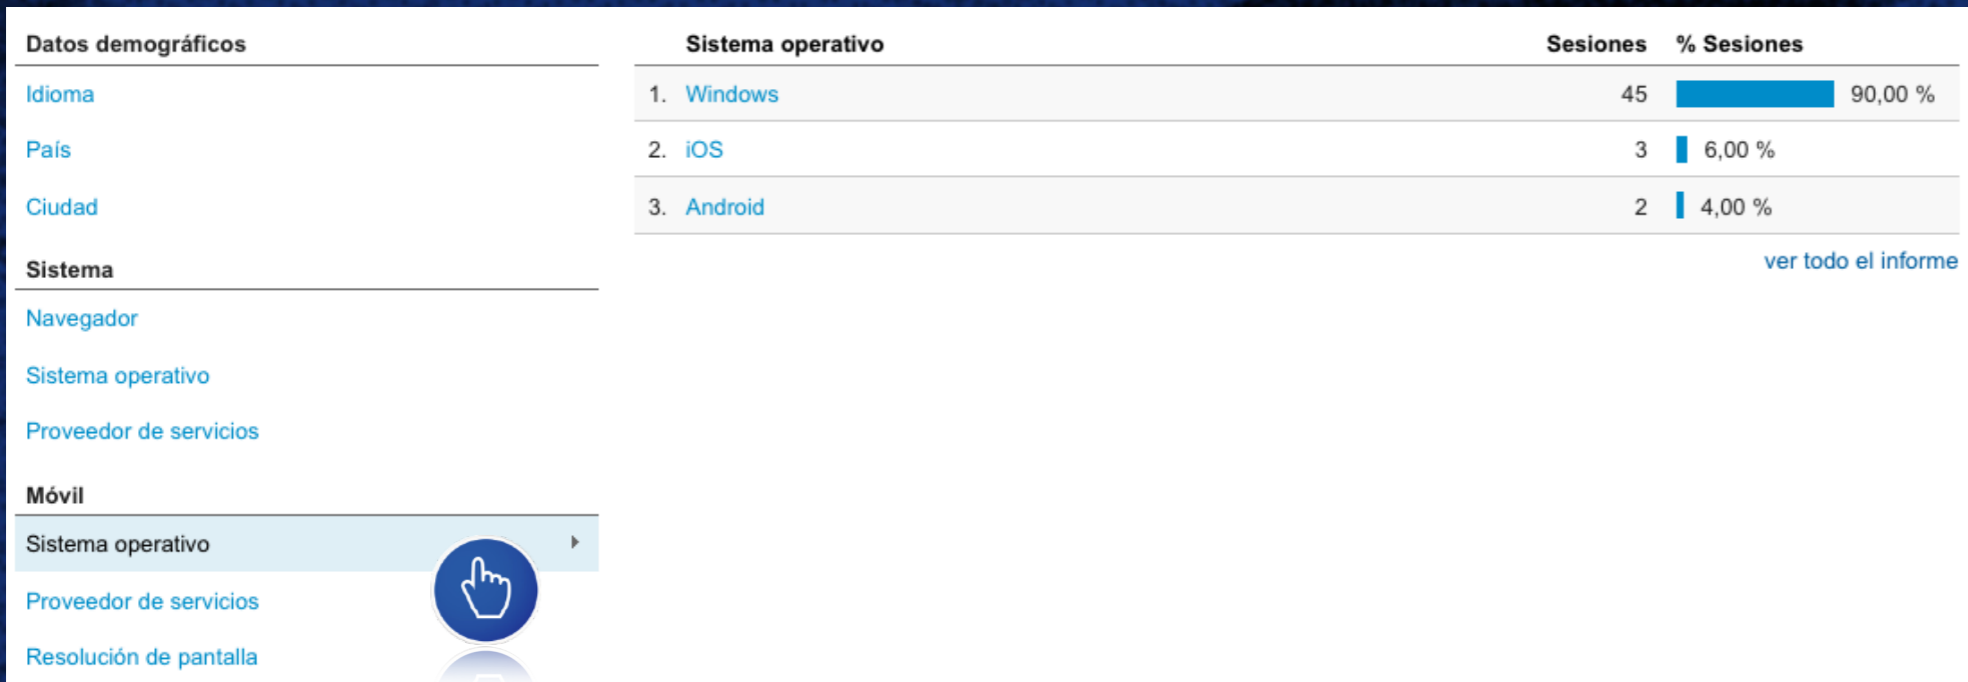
Datos demográficos

Idioma

País

Ciudad

Sistema

Navegador

Sistema operativo

Proveedor de servicios

Móvil

Sistema operativo

Proveedor de servicios

Resolución de pantalla

| | Sistema operativo | Sesiones | % Sesiones |
|---|---|---|---|
| 1. | Windows | 45 | 90,00 % |
| 2. | iOS | 3 | 6,00 % |
| 3. | Android | 2 | 4,00 % |

ver todo el informe